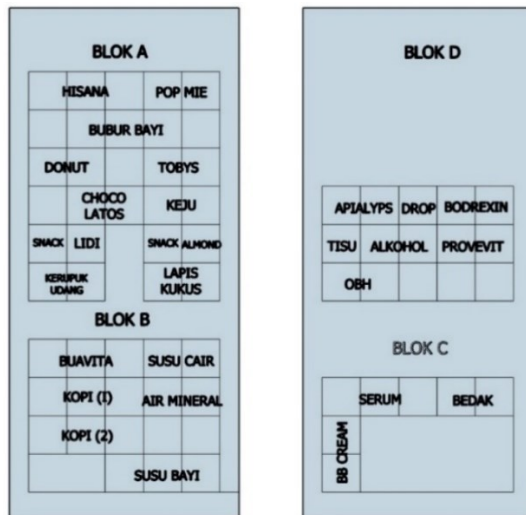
BLOK A

HISANA
POP MIE
BUBUR BAYI
DONUT
TOBYS
CHOCO LATOS
KEJU
SNACK LIDI
SNACK ALMOND
KERUPUK UDANG
LAPIS KUKUS

BLOK B

BUAVITA
SUSU CAIR
KOPI (I)
AIR MINERAL
KOPI (2)
SUSU BAYI

BLOK D

APIALYPS
DROP
BODREXIN
TISU
ALKOHOL
PROVEVIT
OBH

BLOK C

SERUM
BEDAK
BB CREAM